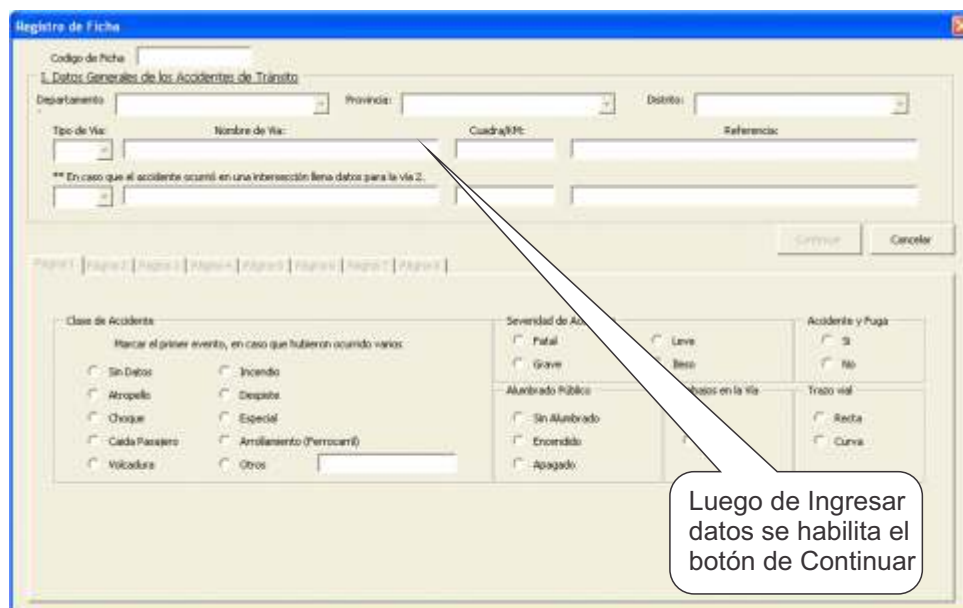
Registro de Ficha

Codigo de Ficha

I. Datos Generales de los Accidentes de Tránsito

Departamento

Provincia:

Distrito:

Tipo de Via:

Nombre de Via:

Cuadra/KM:

Referencia:

** En caso que el accidente ocurrió en una intersección llena datos para la via 2.

Continuar

Cancelar

Página 1 | Página 2 | Página 3 | Página 4 | Página 5 | Página 6 | Página 7 | Página 8

Clase de Accidente

Marcar el primer evento, en caso que hubieron ocurrido varios

Sin Datos

Incendio

Atropello

Despiste

Choque

Especial

Caida Pasajero

Arrollamiento (Ferrocarril)

Volcadura

Otros

Severidad do Ac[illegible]

Fatal

Leve

Grave

Ileso

Accidente y Fuga

Si

No

Alumbrado Público

Sin Alumbrado

Encendido

Apagado

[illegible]bajos en la Via

Trazo vial

Recta

Curva

Luego de Ingresar datos se habilita el botón de Continuar